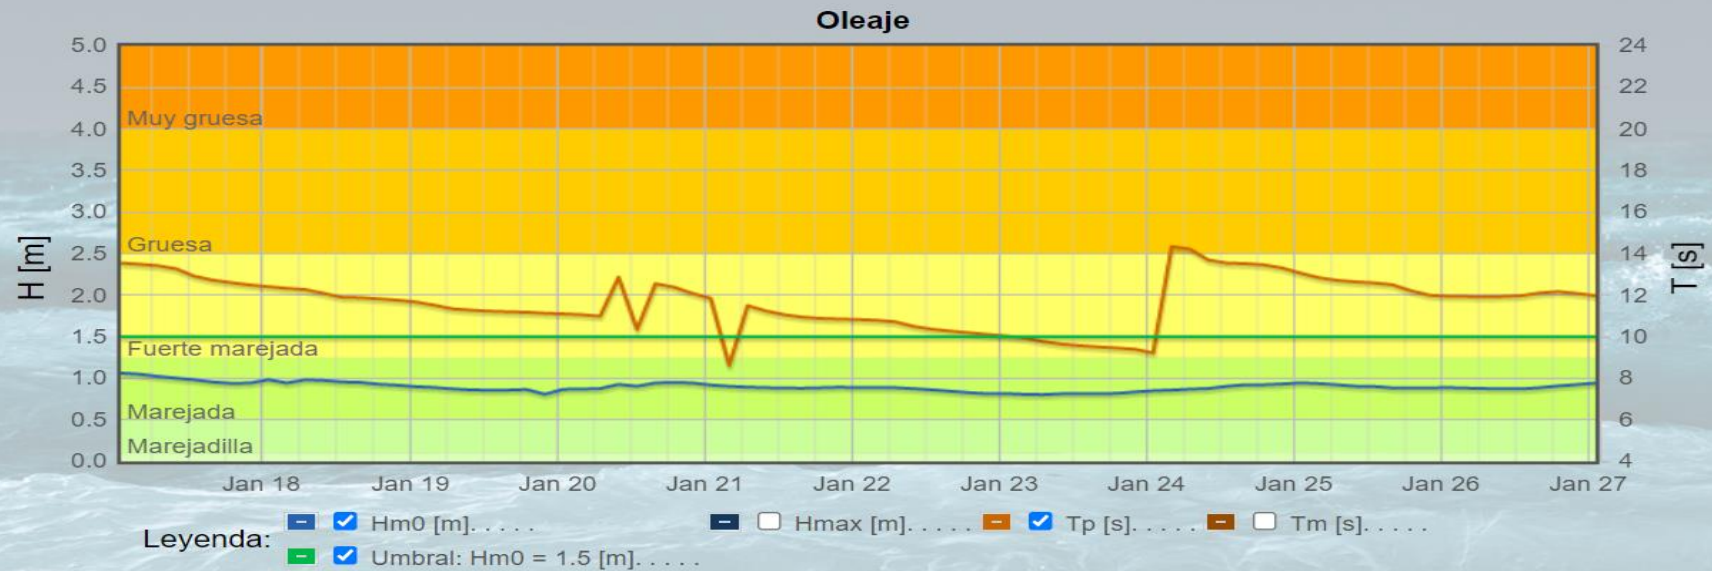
Oleaje

H [m]

5.0
4.5
4.0
3.5
3.0
2.5
2.0
1.5
1.0
0.5
0.0

Muy gruesa
Gruesa
Fuerte marejada
Marejada
Marejadilla

T [s]

24
22
20
18
16
14
12
10
8
6
4

Jan 18 Jan 19 Jan 20 Jan 21 Jan 22 Jan 23 Jan 24 Jan 25 Jan 26 Jan 27

Leyenda: – Hm0 [m]. . . . . – Hmax [m]. . . . . – Tp [s]. . . . . – Tm [s]. . . . .
– Umbral: Hm0 = 1.5 [m]. . . . .